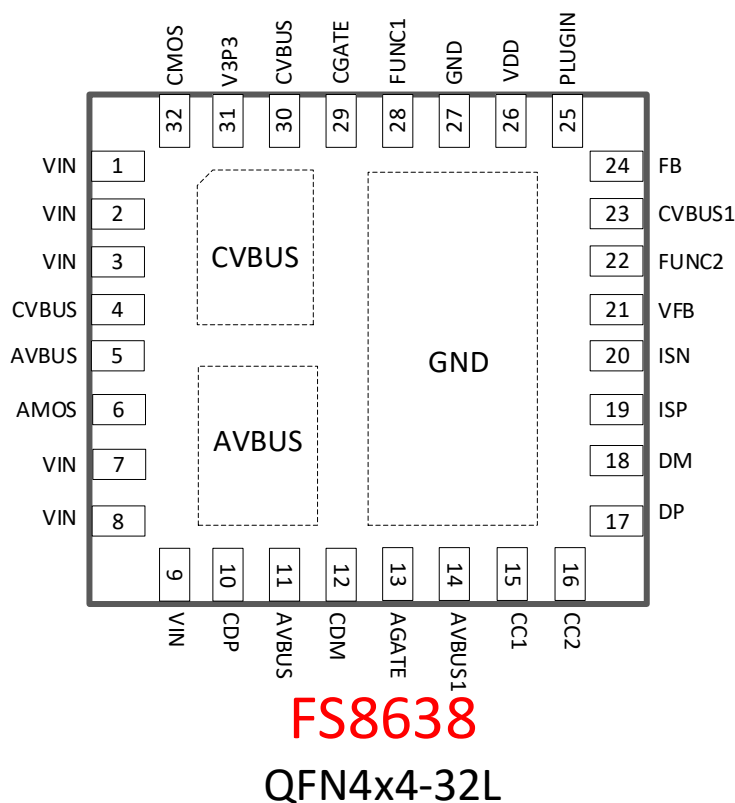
CMOS V3P3 CVBUS CGATE FUNC1 GND VDD PLUGIN

32 31 30 29 28 27 26 25

VIN 1
VIN 2
VIN 3
CVBUS 4
AVBUS 5
AMOS 6
VIN 7
VIN 8

CVBUS

AVBUS

GND

24 FB
23 CVBUS1
22 FUNC2
21 VFB
20 ISN
19 ISP
18 DM
17 DP

9 10 11 12 13 14 15 16

VIN CDP AVBUS CDM AGATE AVBUS1 CC1 CC2

FS8638

QFN4x4-32L